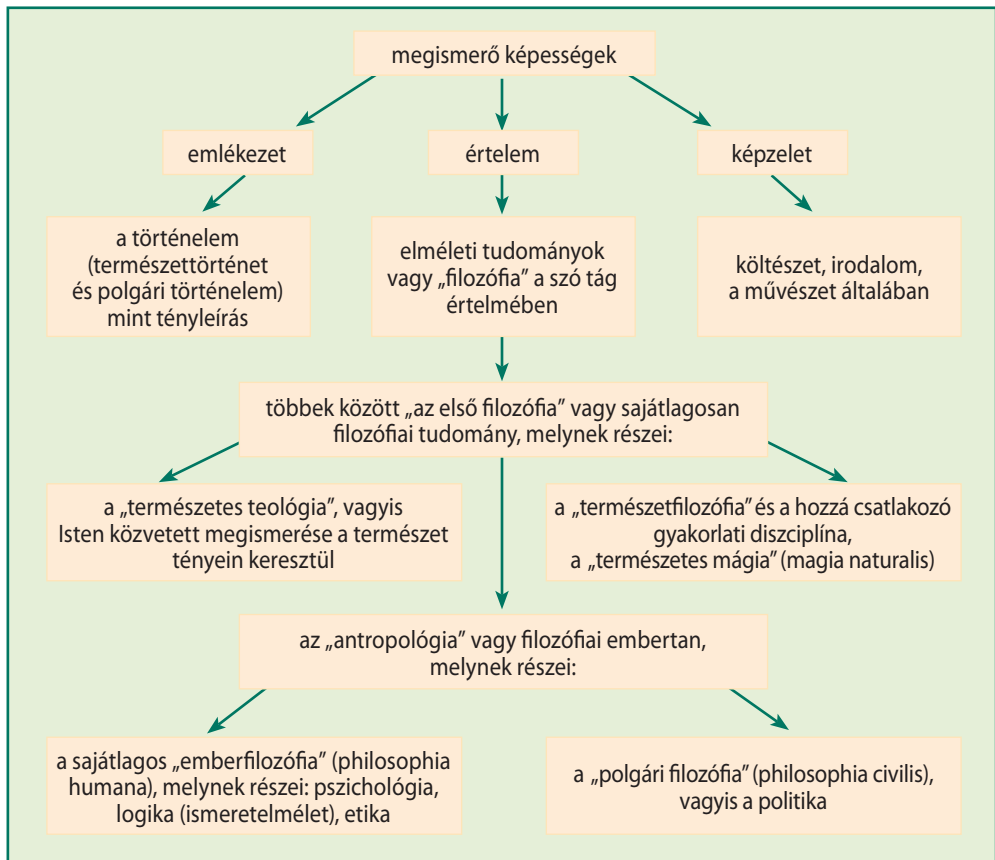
megismerő képességek

emlékezet

értelem

képzelet

a történelem (természettörténet és polgári történelem) mint tényleírás

elméleti tudományok vagy „filozófia" a szó tág értelmében

költészet, irodalom, a művészet általában

többek között „az első filozófia" vagy sajátlagosan filozófiai tudomány, melynek részei:

a „természetes teológia", vagyis Isten közvetett megismerése a természet tényein keresztül

a „természetfilozófia" és a hozzá csatlakozó gyakorlati discziplína, a „természetes mágia" (magia naturalis)

az „antropológia" vagy filozófiai embertan, melynek részei:

a sajátlagos „emberfilozófia" (philosophia humana), melynek részei: pszichológia, logika (ismeretelmélet), etika

a „polgári filozófia" (philosophia civilis), vagyis a politika